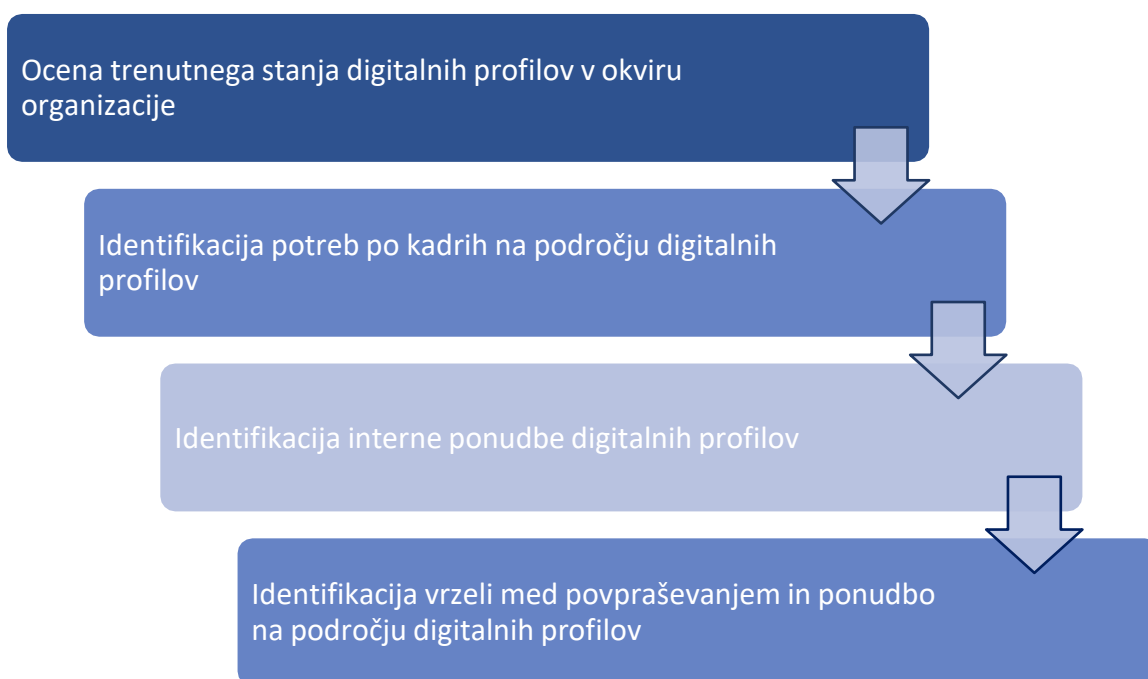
Ocena trenutnega stanja digitalnih profilov v okviru organizacije

Identifikacija potreb po kadrih na področju digitalnih profilov

Identifikacija interne ponudbe digitalnih profilov

Identifikacija vrzeli med povpraševanjem in ponudbo na področju digitalnih profilov